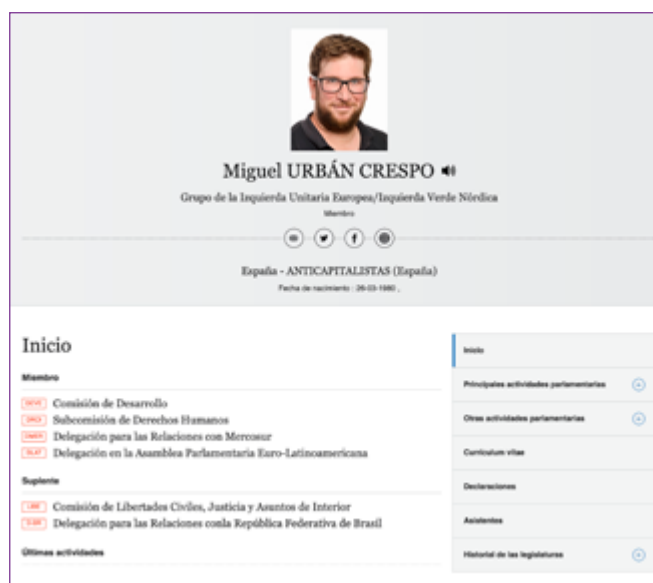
Miguel URBÁN CRESPO

Grupo de la Izquierda Unitaria Europea/Izquierda Verde Nórdica

Miembro

España - ANTICAPITALISTAS (España)

Fecha de nacimiento : 26-03-1980 ,

Inicio

Miembro

DEVE Comisión de Desarrollo
DROI Subcomisión de Derechos Humanos
DMER Delegación para las Relaciones con Mercosur
DLAT Delegación en la Asamblea Parlamentaria Euro-Latinoamericana

Suplente

LIBE Comisión de Libertades Civiles, Justicia y Asuntos de Interior
D-BR Delegación para las Relaciones conla República Federativa de Brasil

Últimas actividades

Inicio
Principales actividades parlamentarias
Otras actividades parlamentarias
Curriculum vitae
Declaraciones
Asistentes
Historial de las legislaturas